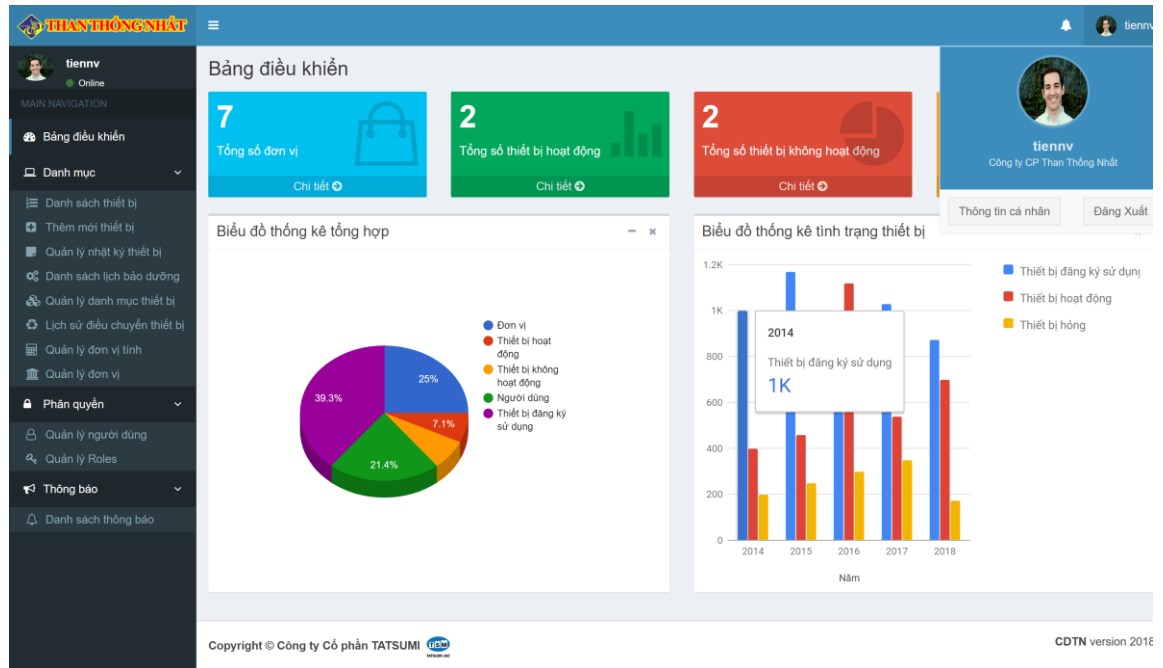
THAN THỐNG NHẤT
≡
tiennv
tiennv
Online
MAIN NAVIGATION
Bảng điều khiển
Danh mục
Danh sách thiết bị
Thêm mới thiết bị
Quản lý nhật ký thiết bị
Danh sách lịch bảo dưỡng
Quản lý danh mục thiết bị
Lịch sử điều chuyển thiết bị
Quản lý đơn vị tính
Quản lý đơn vị
Phân quyền
Quản lý người dùng
Quản lý Roles
Thông báo
Danh sách thông báo

Bảng điều khiển

7
Tổng số đơn vị
Chi tiết

2
Tổng số thiết bị hoạt động
Chi tiết

2
Tổng số thiết bị không hoạt động
Chi tiết

tiennv
Công ty CP Than Thống Nhất
Thông tin cá nhân
Đăng Xuất

Biểu đồ thống kê tổng hợp
25%
7.1%
21.4%
39.3%
Đơn vị
Thiết bị hoạt động
Thiết bị không hoạt động
Người dùng
Thiết bị đăng ký sử dụng

Biểu đồ thống kê tình trạng thiết bị
1.2K
1K
800
600
400
200
0
2014
2015
2016
2017
2018
Năm
2014
Thiết bị đăng ký sử dụng
1K
Thiết bị đăng ký sử dụng
Thiết bị hoạt động
Thiết bị hỏng

Copyright © Công ty Cổ phần TATSUMI
CDTN version 2018